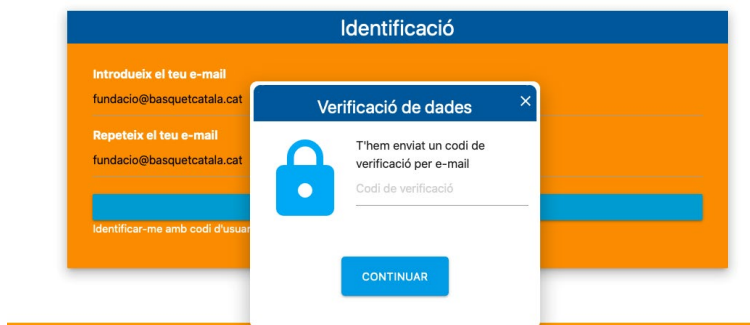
Identificació

Introdueix el teu e-mail

fundacio@basquetcatala.cat

Repeteix el teu e-mail

fundacio@basquetcatala.cat

Identificar-me amb codi d'usuar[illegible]

Verificació de dades

×

T'hem enviat un codi de verificació per e-mail

Codi de verificació

CONTINUAR